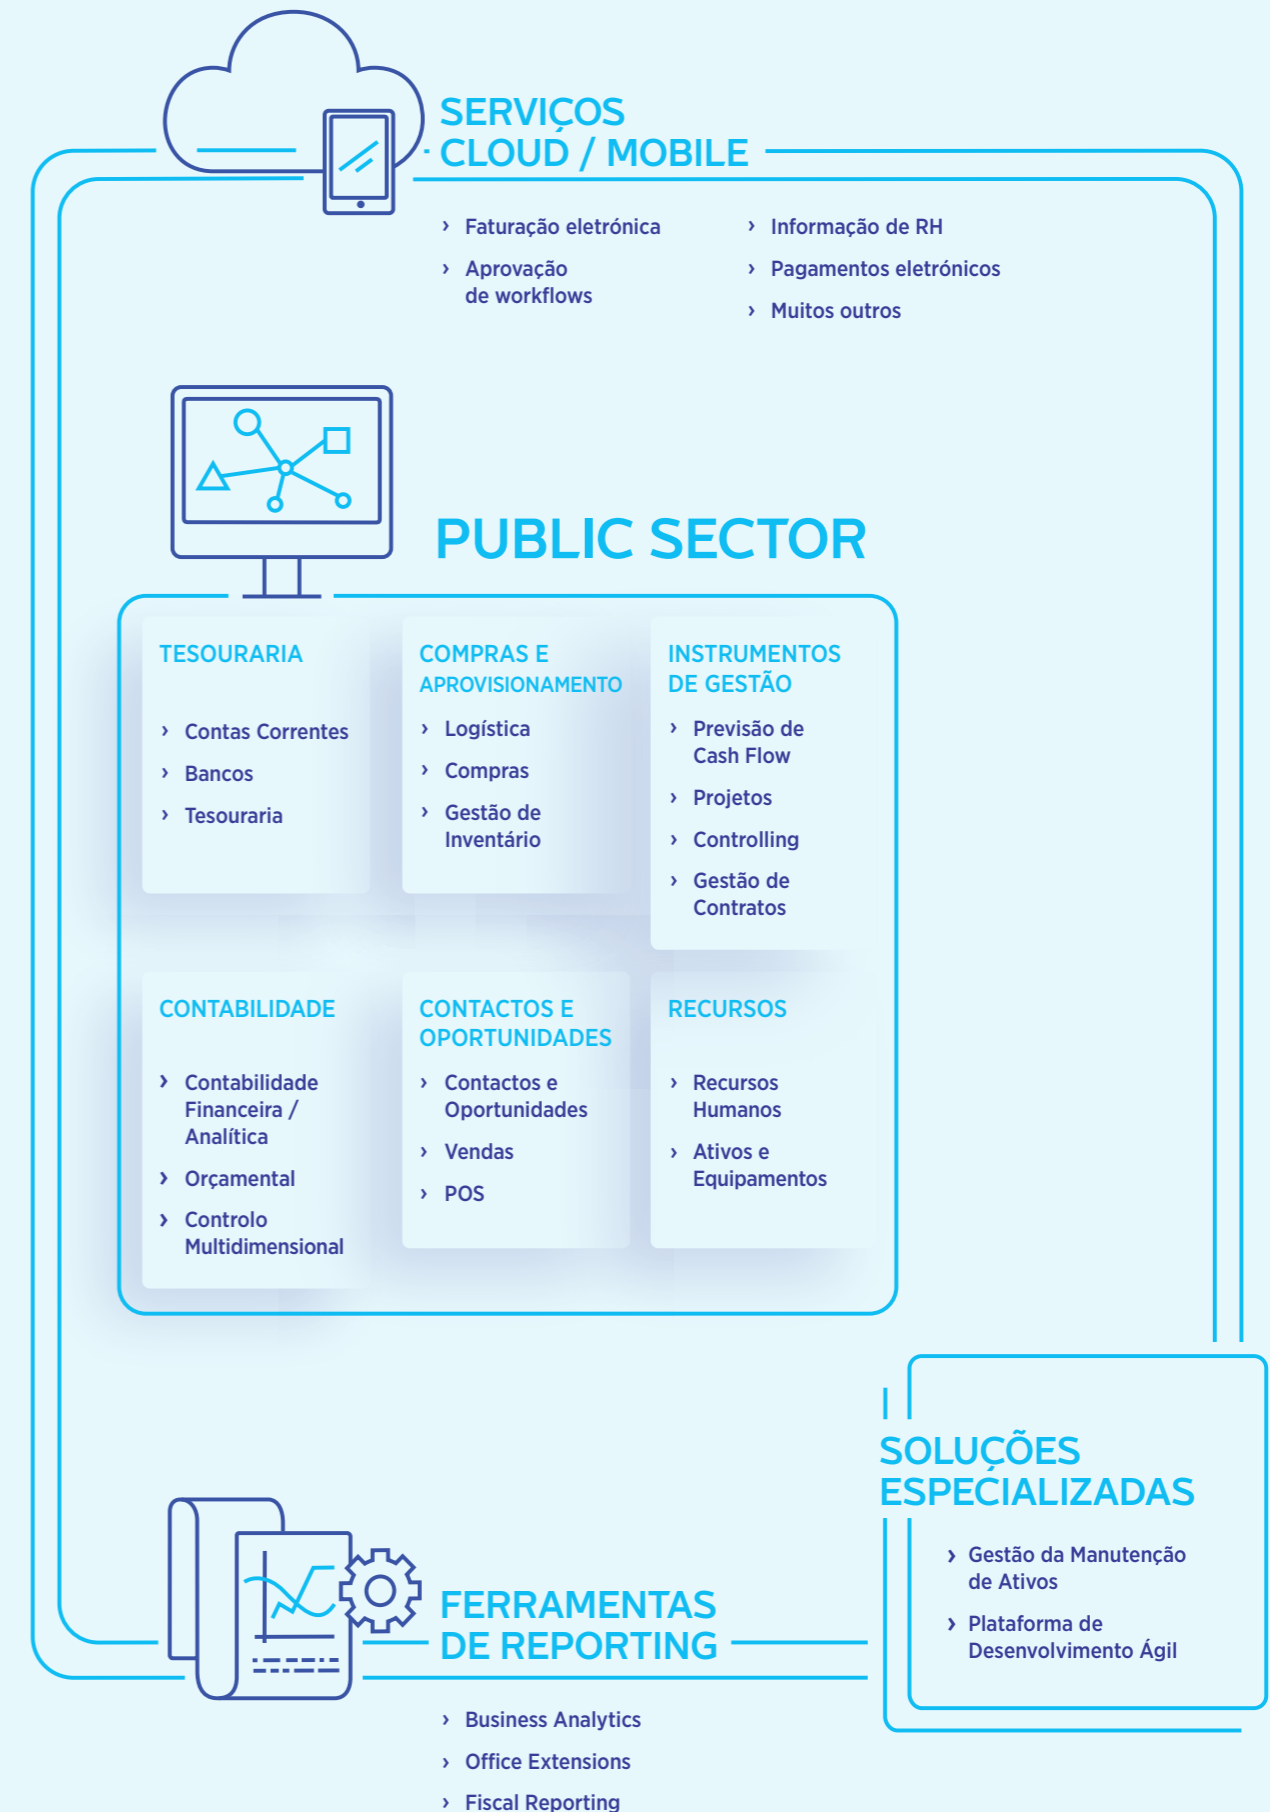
SERVIÇOS CLOUD / MOBILE

› Faturação eletrónica
› Aprovação de workflows

› Informação de RH
› Pagamentos eletrónicos
› Muitos outros

PUBLIC SECTOR

TESOURARIA
› Contas Correntes
› Bancos
› Tesouraria

COMPRAS E APROVISIONAMENTO
› Logística
› Compras
› Gestão de Inventário

INSTRUMENTOS DE GESTÃO
› Previsão de Cash Flow
› Projetos
› Controlling
› Gestão de Contratos

CONTABILIDADE
› Contabilidade Financeira / Analítica
› Orçamental
› Controlo Multidimensional

CONTACTOS E OPORTUNIDADES
› Contactos e Oportunidades
› Vendas
› POS

RECURSOS
› Recursos Humanos
› Ativos e Equipamentos

SOLUÇÕES ESPECIALIZADAS
› Gestão da Manutenção de Ativos
› Plataforma de Desenvolvimento Ágil

FERRAMENTAS DE REPORTING
› Business Analytics
› Office Extensions
› Fiscal Reporting